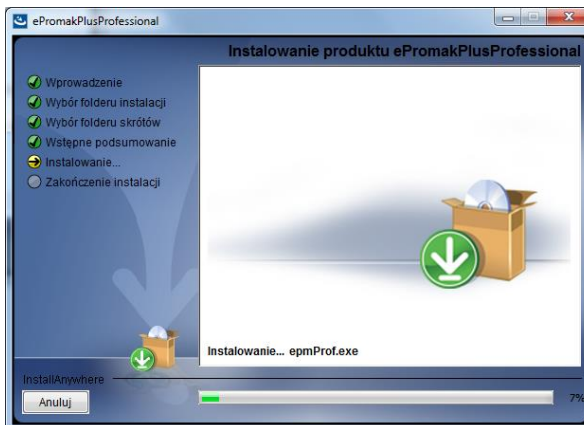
ePromakPlusProfessional

Instalowanie produktu ePromakPlusProfessional

Wprowadzenie
Wybór folderu instalacji
Wybór folderu skrótów
Wstępne podsumowanie
Instalowanie...
Zakończenie instalacji

Instalowanie... epmProf.exe

InstallAnywhere

Anuluj

7%